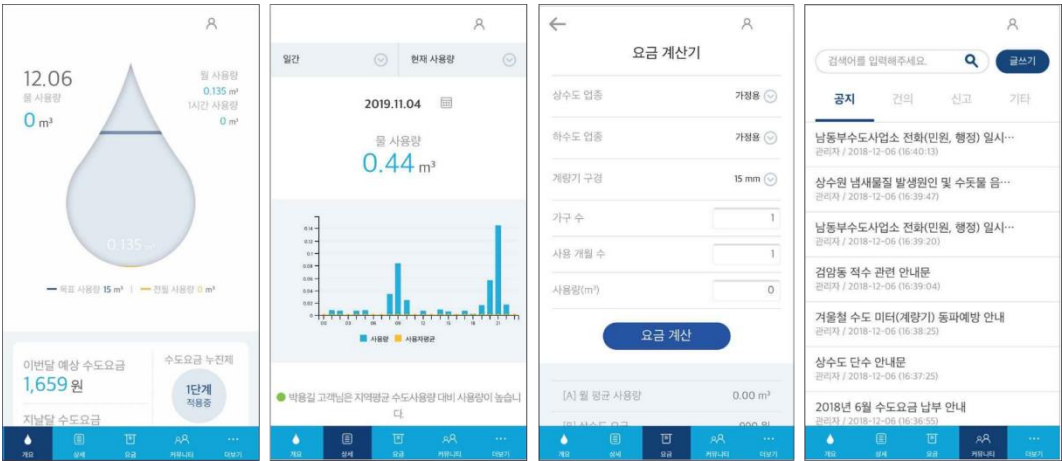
12.06
물 사용량
0 m³

월 사용량
0.135 m³
1시간 사용량
0 m³

0.135 m³

목표 사용량 15 m³ | 전월 사용량 0 m³

이번달 예상 수도요금
1,659 원

수도요금 누진제
1단계
적용중

지난달 수도요금

개요 상세 요금 커뮤니티 더보기

일간
현재 사용량

2019.11.04

물 사용량
0.44 m³

0.14
0.12
0.1
0.08
0.06
0.04
0.02
0
03 06 09 12 15 18 21

사용량 사용자평균

박용길 고객님은 지역평균 수도사용량 대비 사용량이 높습니다.

개요 상세 요금 커뮤니티 더보기

요금 계산기

상수도 업종 가정용
하수도 업종 가정용
계량기 구경 15 mm
가구 수 1
사용 개월 수 1
사용량(m³) 0

요금 계산

[A] 월 평균 사용량 0.00 m³
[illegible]

개요 상세 요금 커뮤니티 더보기

검색어를 입력해주세요.
글쓰기

공지 건의 신고 기타

남동부수도사업소 전화(민원, 행정) 일시…
관리자 / 2018-12-06 (16:40:13)

상수원 냄새물질 발생원인 및 수돗물 음…
관리자 / 2018-12-06 (16:39:47)

남동부수도사업소 전화(민원, 행정) 일시…
관리자 / 2018-12-06 (16:39:20)

검암동 적수 관련 안내문
관리자 / 2018-12-06 (16:39:04)

겨울철 수도 미터(계량기) 동파예방 안내
관리자 / 2018-12-06 (16:38:25)

상수도 단수 안내문
관리자 / 2018-12-06 (16:37:25)

2018년 6월 수도요금 납부 안내
관리자 / 2018-12-06 (16:36:55)

개요 상세 요금 커뮤니티 더보기